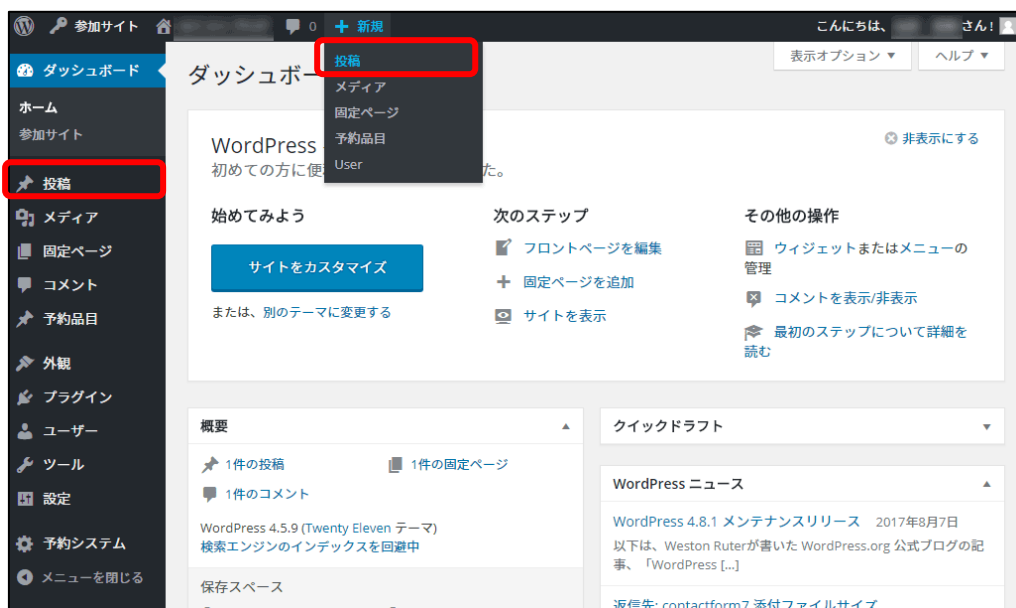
参加サイト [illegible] 0 + 新規 こんにちは、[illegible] さん！

投稿
メディア
固定ページ
予約品目
User

表示オプション ▼ ヘルプ ▼

ダッシュボード
ホーム
参加サイト
投稿
メディア
固定ページ
コメント
予約品目
外観
プラグイン
ユーザー
ツール
設定
予約システム
メニューを閉じる

ダッシュボー

WordPress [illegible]
初めての方に便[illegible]た。

非表示にする

始めてみよう
サイトをカスタマイズ
または、別のテーマに変更する

次のステップ
フロントページを編集
固定ページを追加
サイトを表示

その他の操作
ウィジェットまたはメニューの管理
コメントを表示/非表示
最初のステップについて詳細を読む

概要
1件の投稿
1件の固定ページ
1件のコメント
WordPress 4.5.9 (Twenty Eleven テーマ)
検索エンジンのインデックスを回避中
保存スペース

クイックドラフト

WordPress ニュース
WordPress 4.8.1 メンテナンスリリース 2017年8月7日
以下は、Weston Ruterが書いた WordPress.org 公式ブログの記事、「WordPress [...]
返信先: contactform7 添付ファイルサイズ